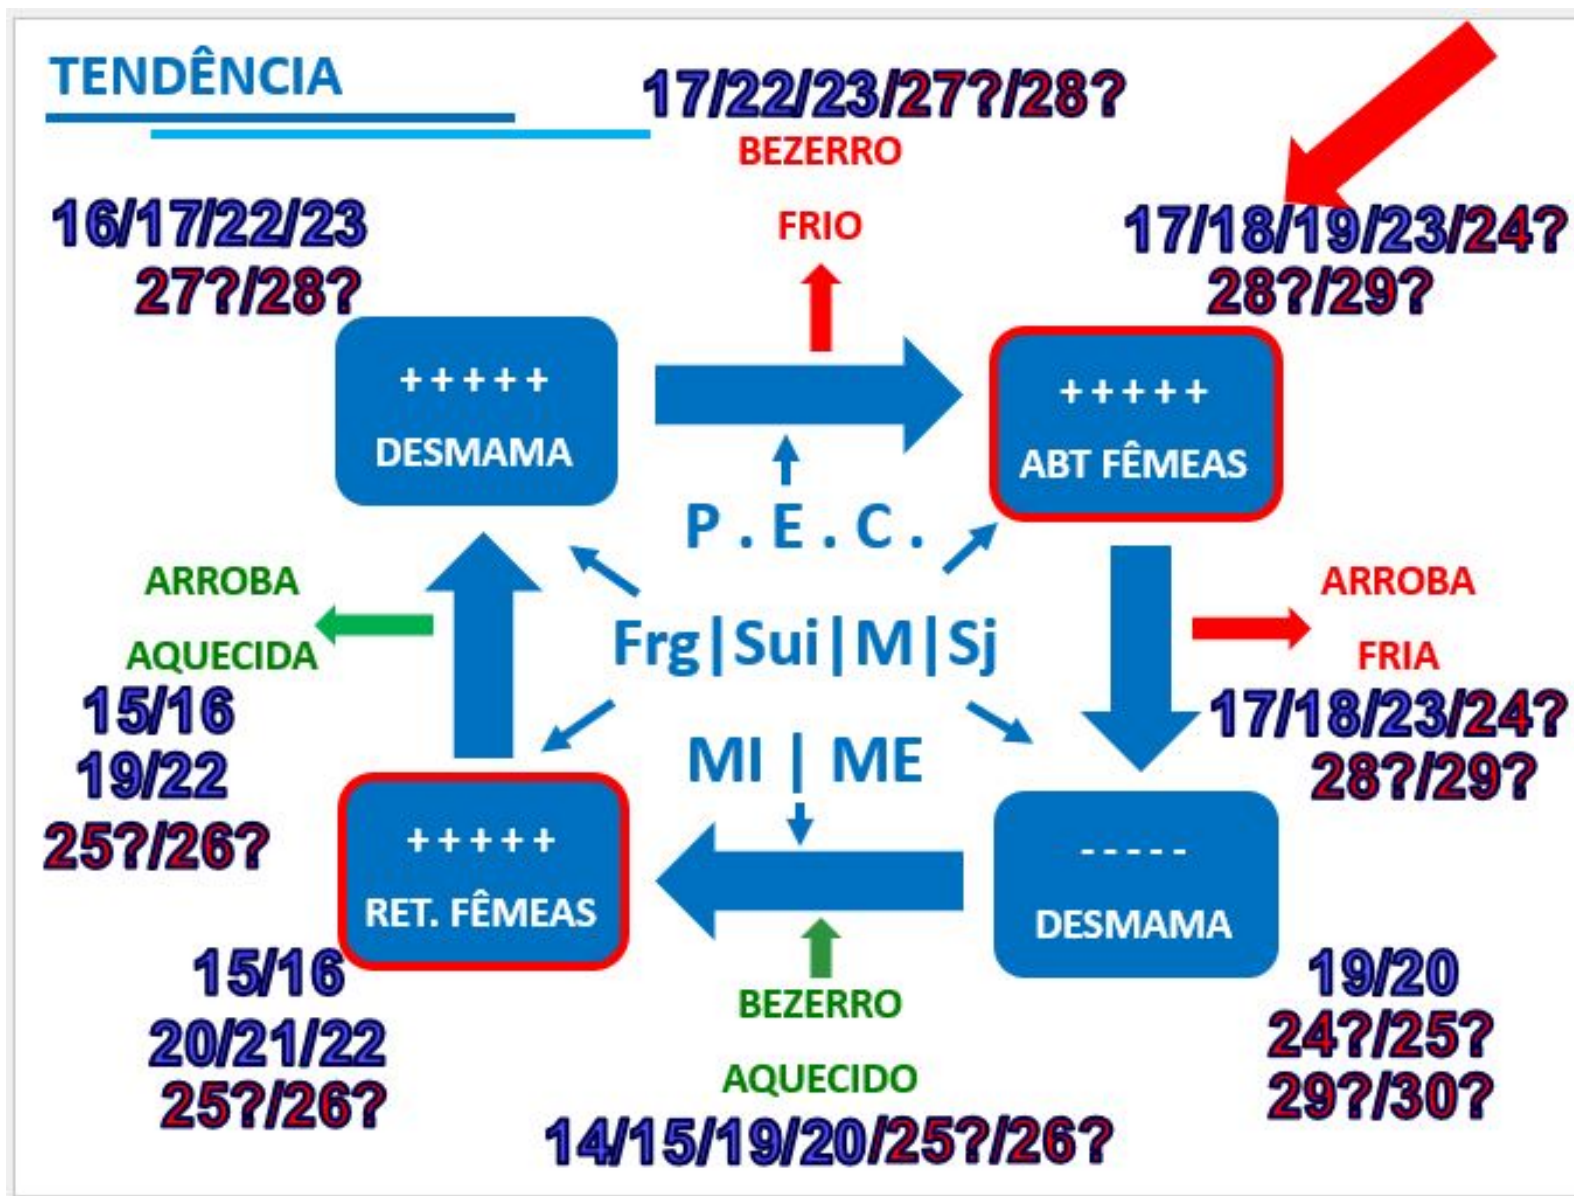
TENDÊNCIA

17/22/23/27?/28?
BEZERRO
FRIO

16/17/22/23
27?/28?

17/18/19/23/24?
28?/29?

+++++
DESMAMA

+++++
ABT FÊMEAS

P . E . C .

ARROBA
AQUECIDA
15/16
19/22
25?/26?

Frg|Sui|M|Sj

ARROBA
FRIA
17/18/23/24?
28?/29?

MI | ME

+++++
RET. FÊMEAS

-----
DESMAMA

15/16
20/21/22
25?/26?

BEZERRO
AQUECIDO
14/15/19/20/25?/26?

19/20
24?/25?
29?/30?